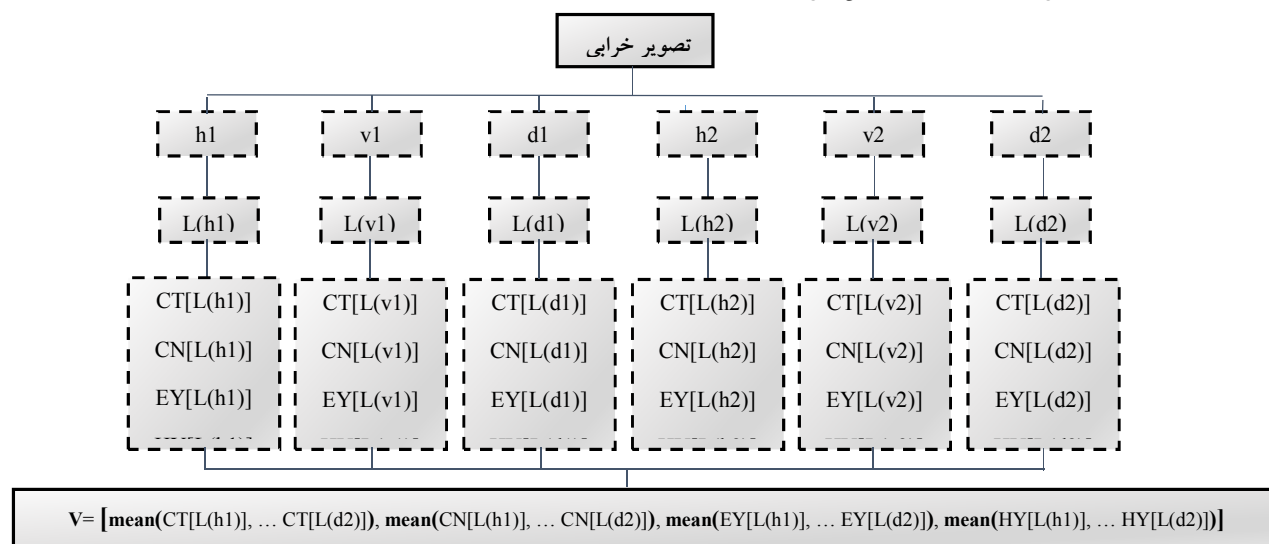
تصویر خرابی

h1
v1
d1
h2
v2
d2

L(h1)
L(v1)
L(d1)
L(h2)
L(v2)
L(d2)

CT[L(h1)]
CN[L(h1)]
EY[L(h1)]
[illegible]

CT[L(v1)]
CN[L(v1)]
EY[L(v1)]
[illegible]

CT[L(d1)]
CN[L(d1)]
EY[L(d1)]
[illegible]

CT[L(h2)]
CN[L(h2)]
EY[L(h2)]
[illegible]

CT[L(v2)]
CN[L(v2)]
EY[L(v2)]
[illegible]

CT[L(d2)]
CN[L(d2)]
EY[L(d2)]
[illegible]

V= [mean(CT[L(h1)], … CT[L(d2)]), mean(CN[L(h1)], … CN[L(d2)]), mean(EY[L(h1)], … EY[L(d2)]), mean(HY[L(h1)], … HY[L(d2)])]